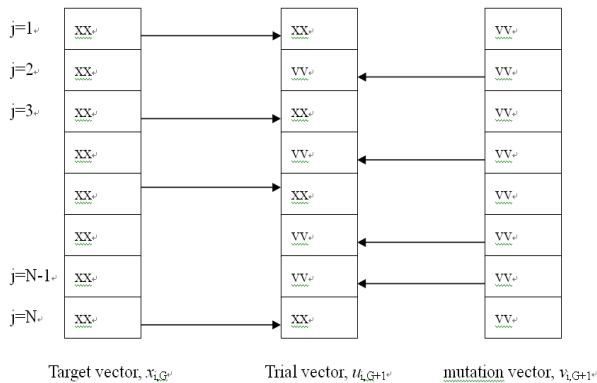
j=1
j=2
j=3
j=N-1
j=N

| XX |
|---|
| XX |
| XX |
| XX |
| XX |
| XX |
| XX |
| XX |

| XX |
|---|
| VV |
| XX |
| VV |
| XX |
| VV |
| VV |
| XX |

| VV |
|---|
| VV |
| VV |
| VV |
| VV |
| VV |
| VV |
| VV |

Target vector, $x_{i,G}$

Trial vector, $u_{i,G+1}$

mutation vector, $v_{i,G+1}$